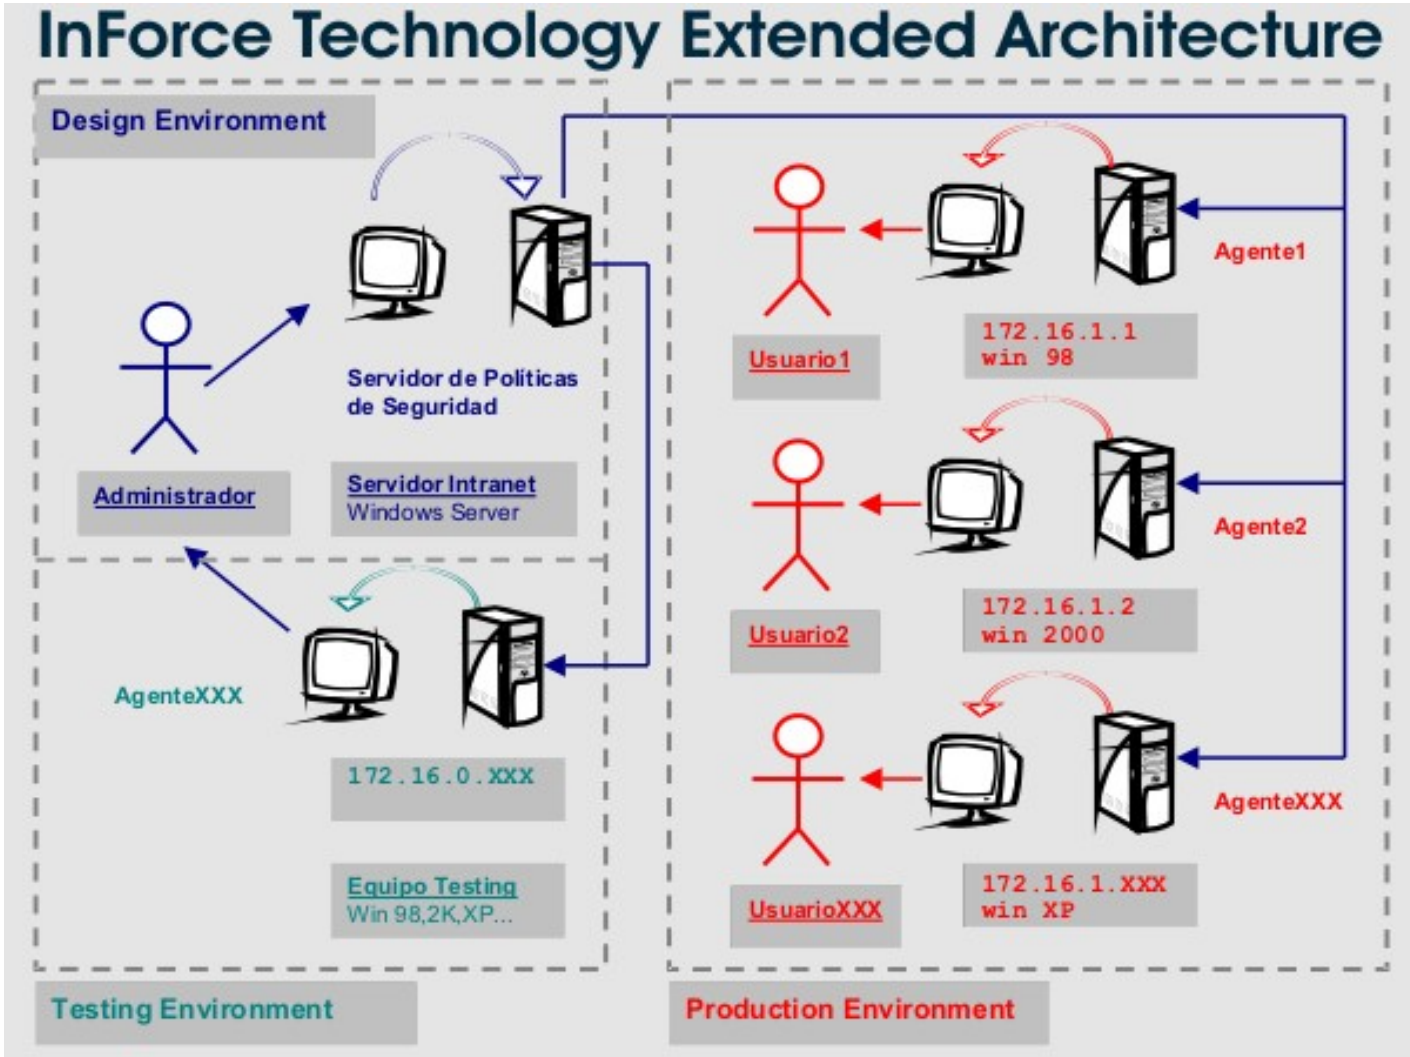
InForce Technology Extended Architecture

Design Environment

Administrador

Servidor de Políticas de Seguridad

Servidor Intranet
Windows Server

AgenteXXX

172.16.0.XXX

Equipo Testing
Win 98,2K,XP...

Testing Environment

Usuario1

172.16.1.1
win 98

Agente1

Usuario2

172.16.1.2
win 2000

Agente2

UsuarioXXX

172.16.1.XXX
win XP

AgenteXXX

Production Environment